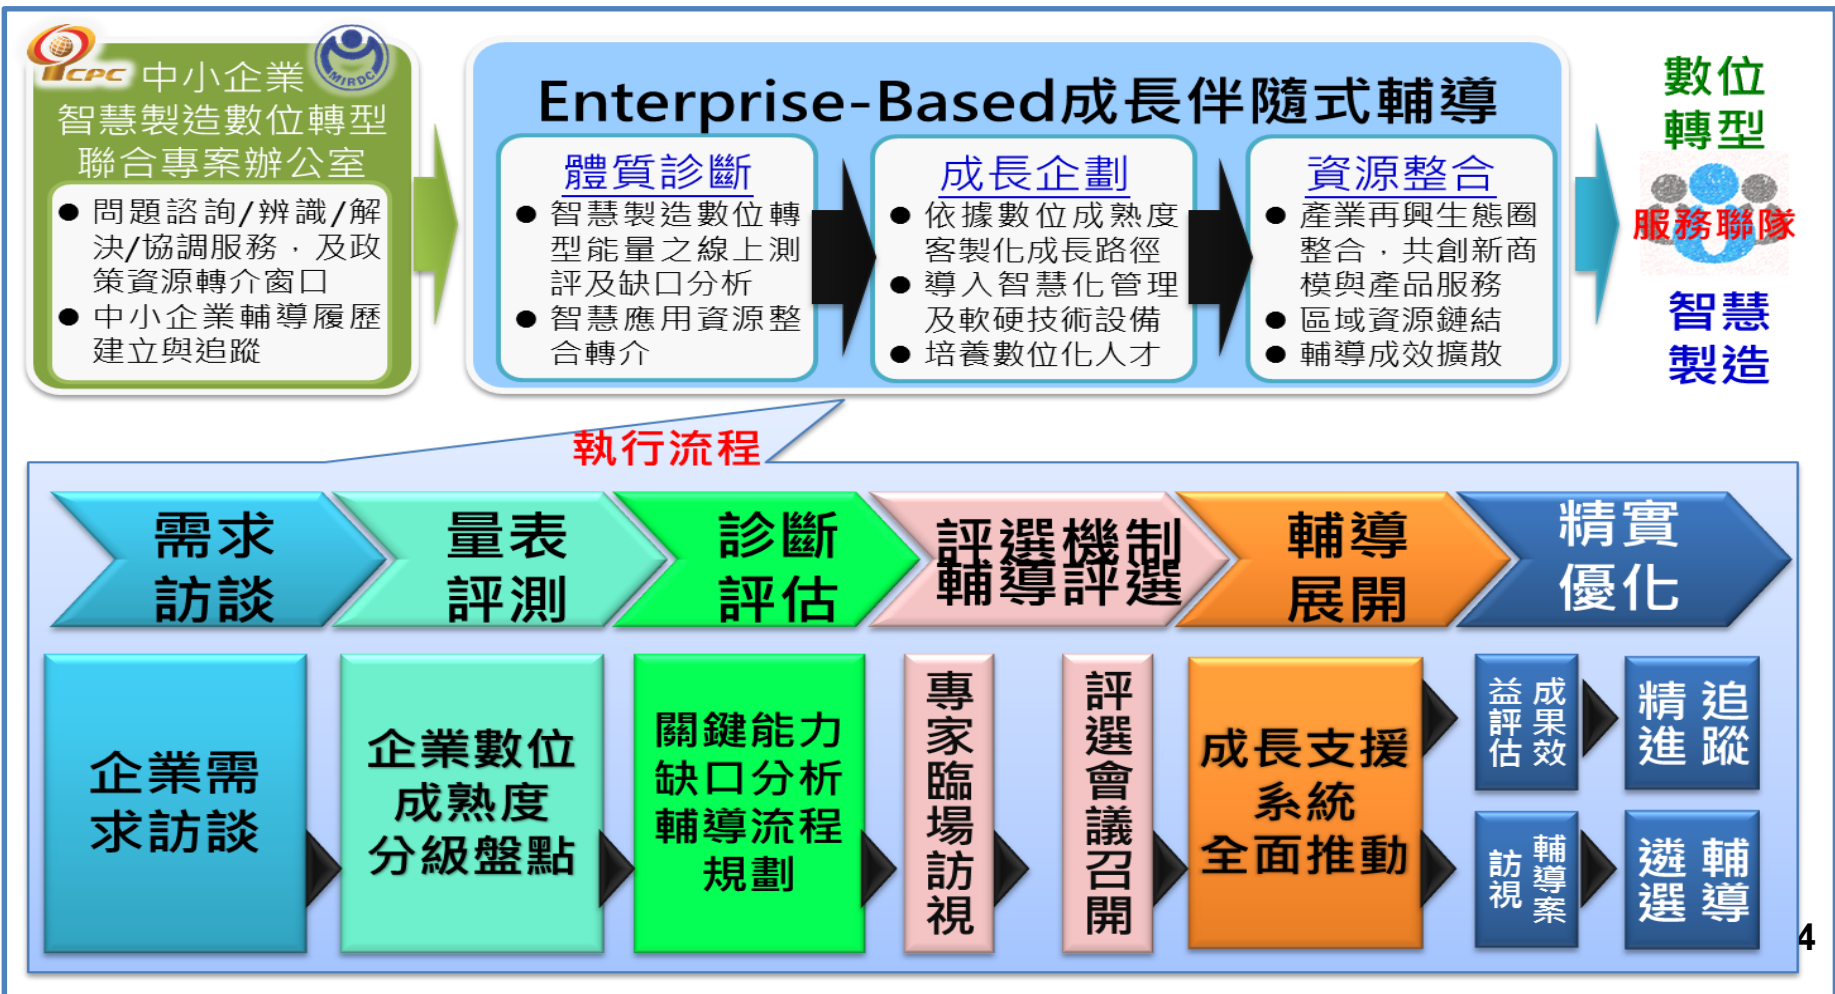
CPC 中小企業 MIRDC
智慧製造數位轉型
聯合專案辦公室

● 問題諮詢/辨識/解決/協調服務，及政策資源轉介窗口
● 中小企業輔導履歷建立與追蹤

Enterprise-Based成長伴隨式輔導

體質診斷
● 智慧製造數位轉型能量之線上測評及缺口分析
● 智慧應用資源整合轉介

成長企劃
● 依據數位成熟度客製化成長路徑
● 導入智慧化管理及軟硬技術設備
● 培養數位化人才

資源整合
● 產業再興生態圈整合，共創新商模與產品服務
● 區域資源鏈結
● 輔導成效擴散

數位轉型
服務聯隊
智慧製造

執行流程

需求訪談
量表評測
診斷評估
評選機制輔導評選
輔導展開
精實優化

企業需求訪談

企業數位成熟度分級盤點

關鍵能力缺口分析輔導流程規劃

專家臨場訪視

評選會議召開

成長支援系統全面推動

成果效益評估

追蹤精進

輔導案訪視

輔導遴選

4